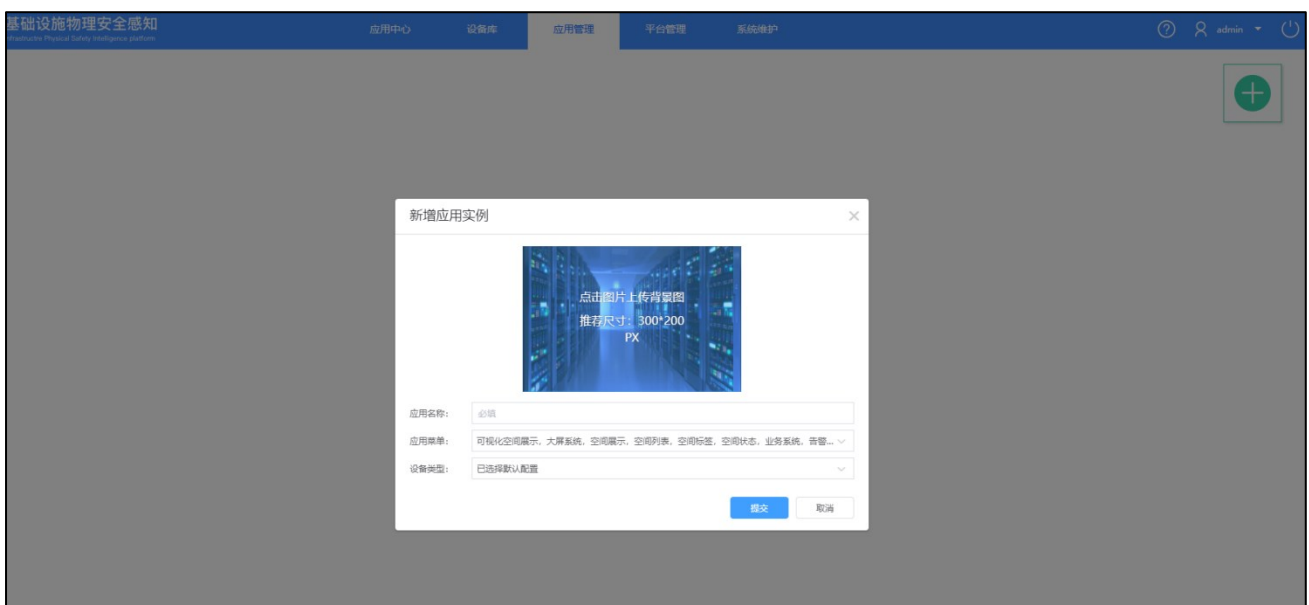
基础设施物理安全感知
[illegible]structure Physical Safety Intelligence platform

应用中心
设备库
应用管理
平台管理
系统维护

admin

新增应用实例

点击图片上传背景图
推荐尺寸：300*200 PX

应用名称： 必填
应用菜单： 可视化空间展示、大屏系统、空间展示、空间列表、空间标签、空间状态、业务系统、告警...
设备类型： 已选择默认配置

提交
取消